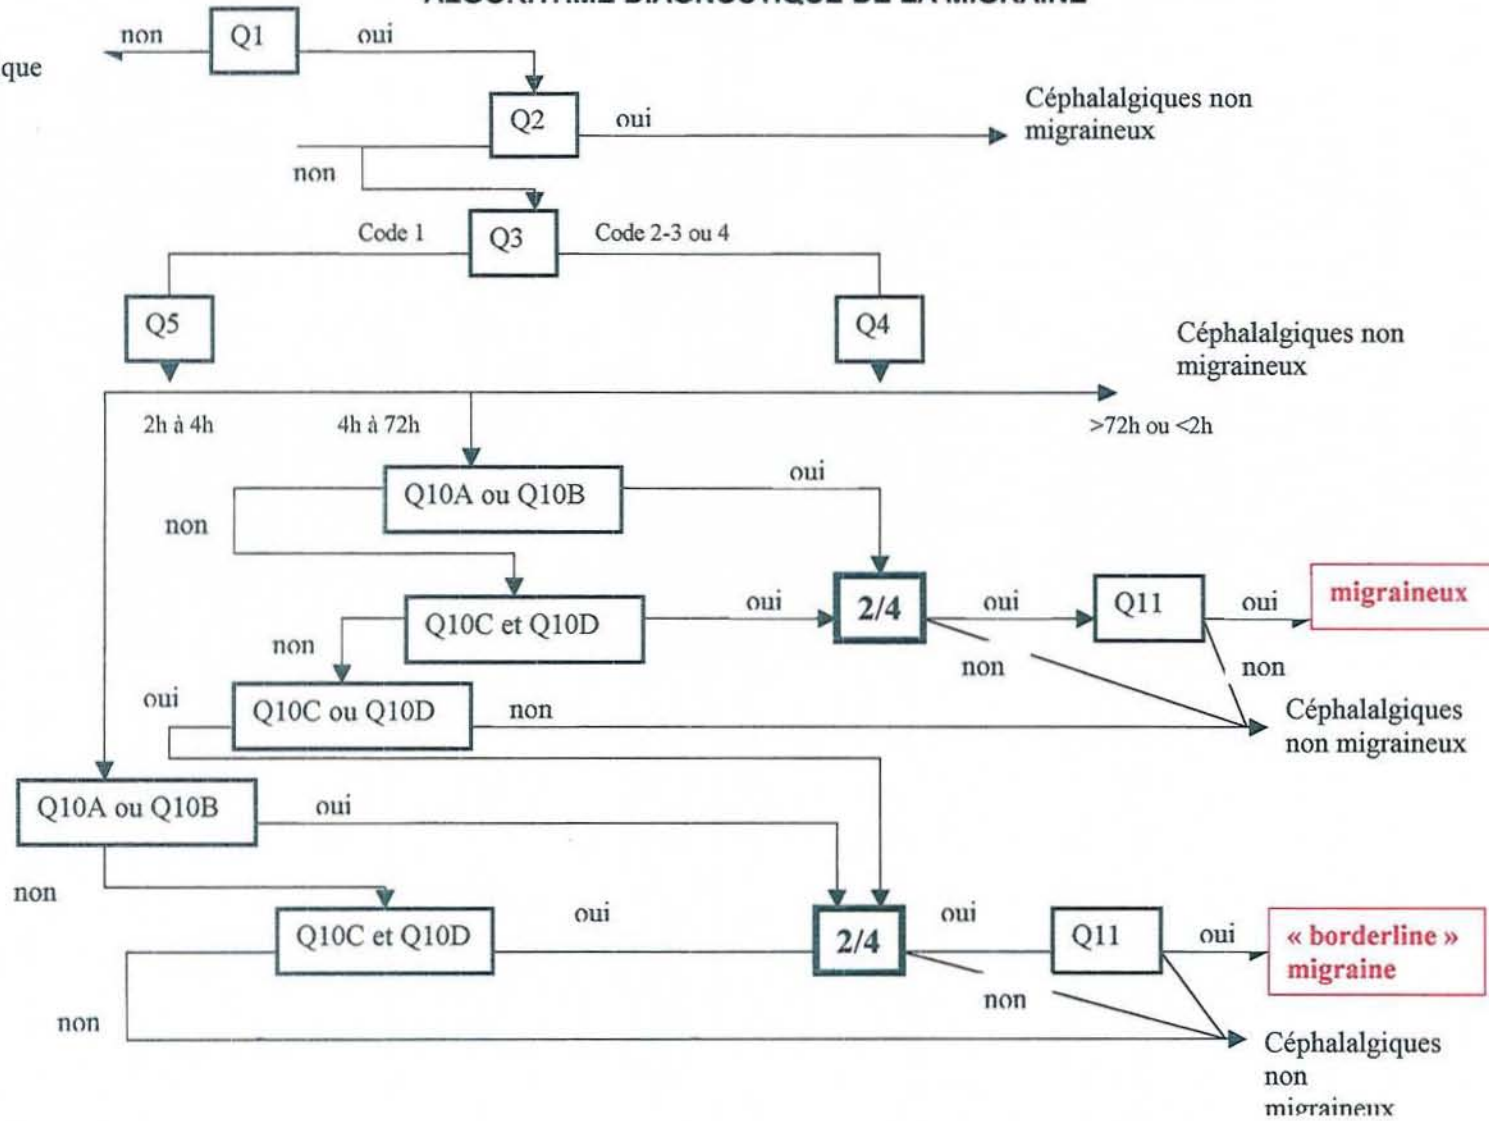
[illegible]

que

non
Q1
oui

Q2
oui
Céphalalgiques non migraineux

non

Code 1
Q3
Code 2-3 ou 4

Q5

Q4

Céphalalgiques non migraineux

2h à 4h
4h à 72h
>72h ou <2h

Q10A ou Q10B
oui

non

Q10C et Q10D
oui
2/4
oui
Q11
oui
migraineux

non
non
non

oui
Q10C ou Q10D
non
Céphalalgiques non migraineux

Q10A ou Q10B
oui

non

Q10C et Q10D
oui
2/4
oui
Q11
oui
« borderline » migraine

non
non

Céphalalgiques non migraineux